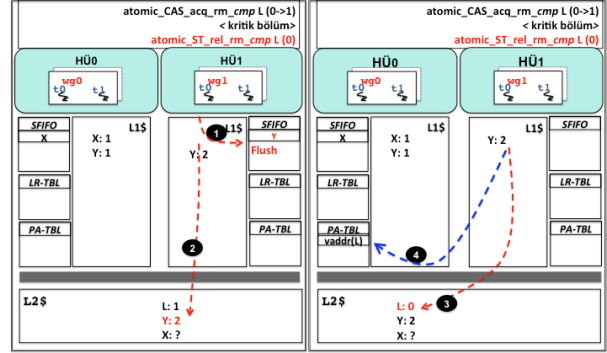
atomic_CAS_acq_rm_cmp L (0->1)
< kritik bölüm>
atomic_ST_rel_rm_cmp L (0)

HÜ0
wg0
t0 t1

HÜ1
wg1
t0 t1

SFIFO
X
L1$
X: 1
Y: 1

LR-TBL

PA-TBL

1
L1$
Y: 2
SFIFO
Y
Flush

LR-TBL

PA-TBL

2

L2$
L: 1
Y: 2
X: ?

atomic_CAS_acq_rm_cmp L (0->1)
< kritik bölüm>
atomic_ST_rel_rm_cmp L (0)

HÜ0
wg0
t0 t1

HÜ1
wg1
t0 t1

SFIFO
X
L1$
X: 1
Y: 1

LR-TBL

PA-TBL
vaddr(L)

L1$
Y: 2
SFIFO

LR-TBL

PA-TBL

4

3

L2$
L: 0
Y: 2
X: ?